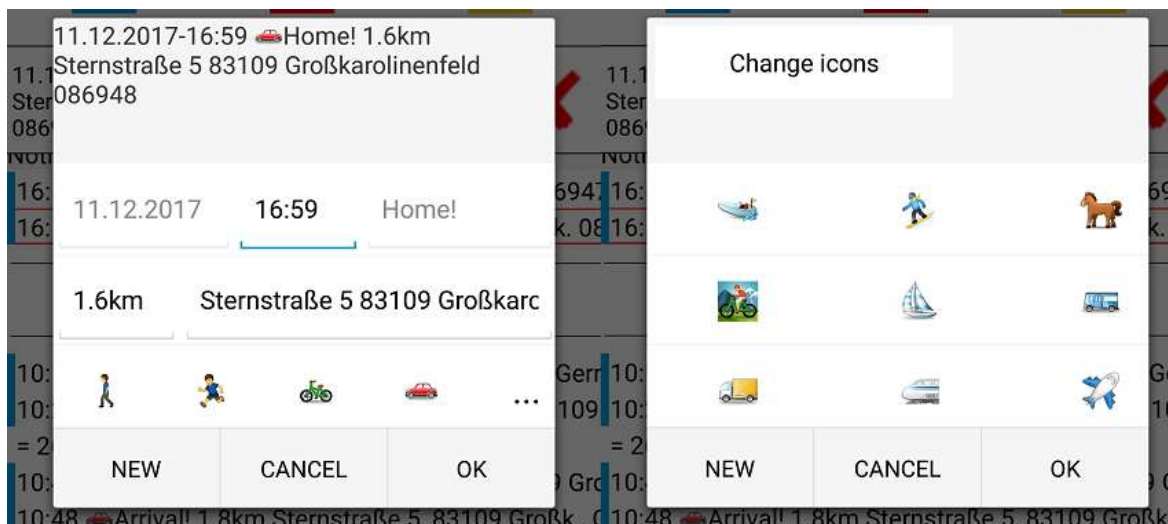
11.12.2017-16:59 🚗Home! 1.6km Sternstraße 5 83109 Großkarolinenfeld 086948

11.12.2017 16:59 Home!

1.6km Sternstraße 5 83109 Großkarc

...

NEW CANCEL OK

10:48 🚗Arrival! 1.8km Sternstraße 5, 83109 Großk

Change icons

NEW CANCEL OK

10:48 🚗Arrival! 1.8km Sternstraße 5, 83109 Großk